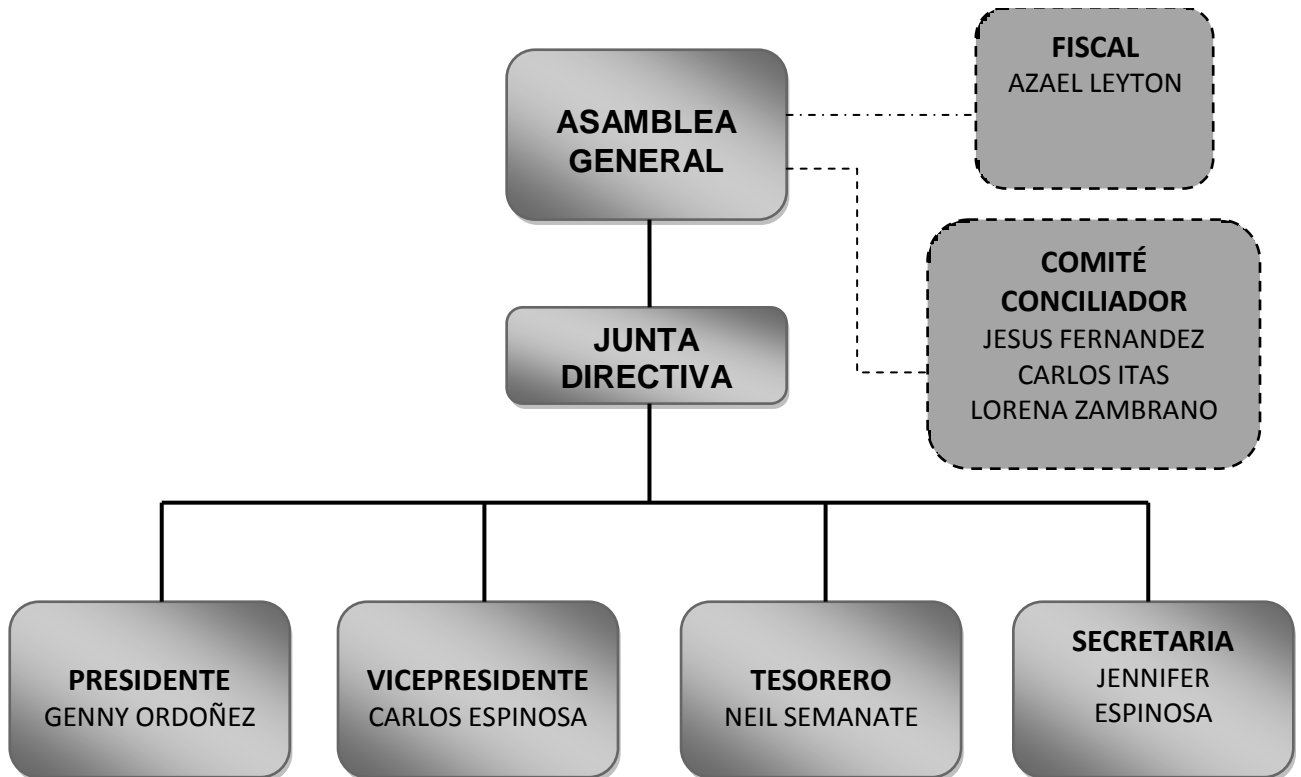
ASAMBLEA GENERAL

FISCAL
AZAEL LEYTON

COMITÉ CONCILIADOR
JESUS FERNANDEZ
CARLOS ITAS
LORENA ZAMBRANO

JUNTA DIRECTIVA

PRESIDENTE
GENNY ORDOÑEZ

VICEPRESIDENTE
CARLOS ESPINOSA

TESORERO
NEIL SEMANATE

SECRETARIA
JENNIFER ESPINOSA